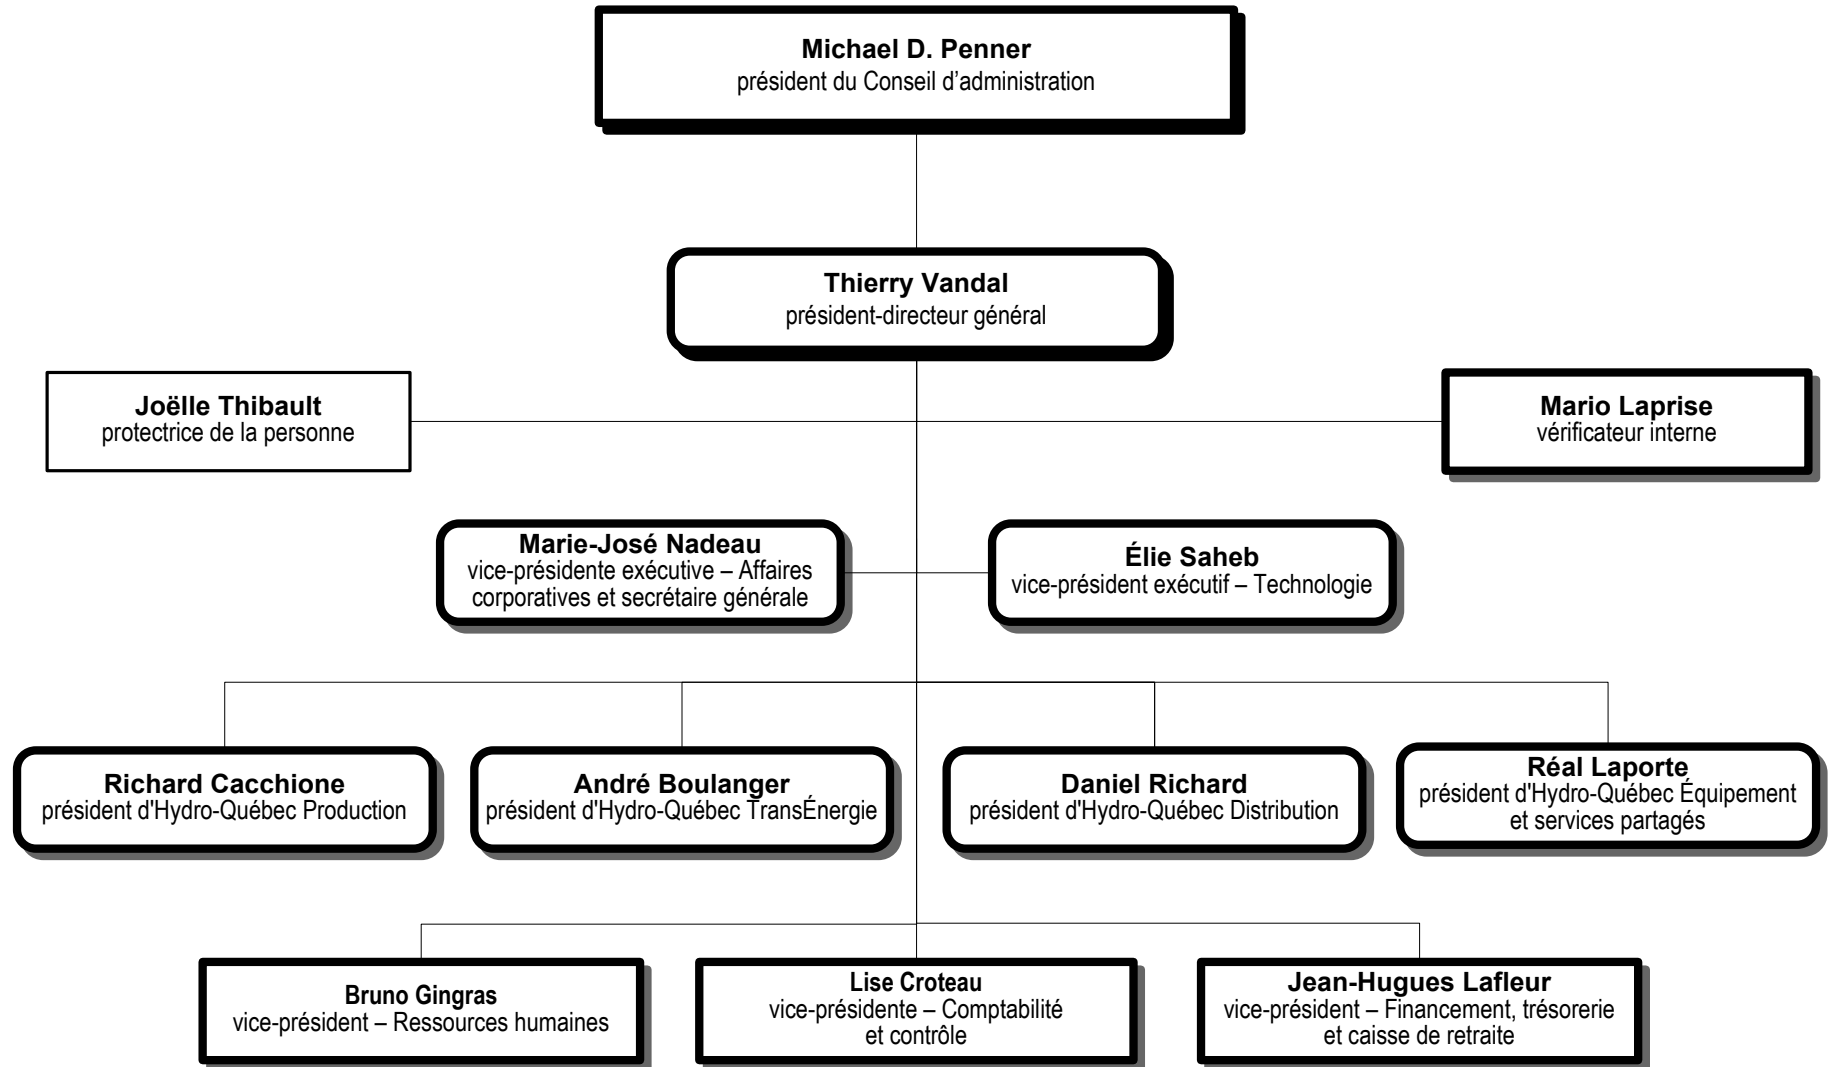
Michael D. Penner
président du Conseil d'administration

Thierry Vandal
président-directeur général

Joëlle Thibault
protectrice de la personne

Mario Laprise
vérificateur interne

Marie-José Nadeau
vice-présidente exécutive – Affaires corporatives et secrétaire générale

Élie Saheb
vice-président exécutif – Technologie

Richard Cacchione
président d'Hydro-Québec Production

André Boulanger
président d'Hydro-Québec TransÉnergie

Daniel Richard
président d'Hydro-Québec Distribution

Réal Laporte
président d'Hydro-Québec Équipement et services partagés

Bruno Gingras
vice-président – Ressources humaines

Lise Croteau
vice-présidente – Comptabilité et contrôle

Jean-Hugues Lafleur
vice-président – Financement, trésorerie et caisse de retraite